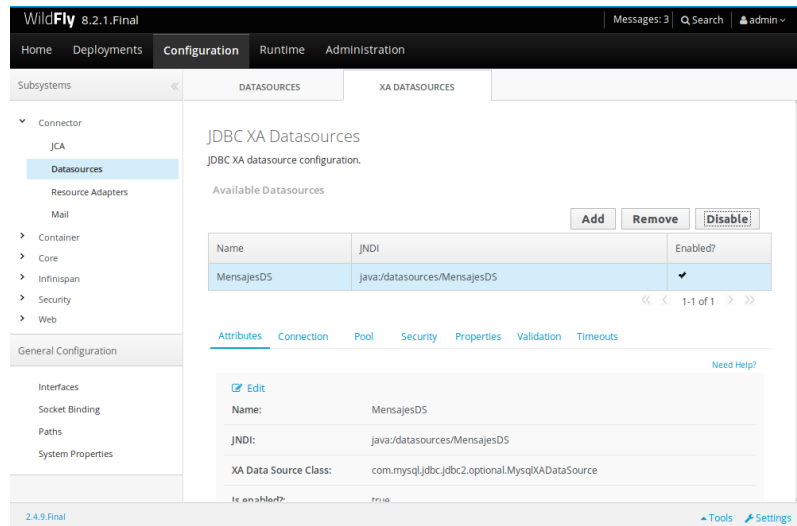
WildFly 8.2.1.Final

Messages: 3 Search admin

Home Deployments Configuration Runtime Administration

Subsystems

Connector
JCA
Datasources
Resource Adapters
Mail
Container
Core
Infinispan
Security
Web

General Configuration

Interfaces
Socket Binding
Paths
System Properties

DATASOURCES XA DATASOURCES

JDBC XA Datasources

JDBC XA datasource configuration.

Available Datasources

Add Remove Disable

| Name | JNDI | Enabled? |
|---|---|---|
| MensajesDS | java:/datasources/MensajesDS | ✔ |

1-1 of 1

Attributes Connection Pool Security Properties Validation Timeouts

Need Help?

Edit

| | |
|---|---|
| Name: | MensajesDS |
| JNDI: | java:/datasources/MensajesDS |
| XA Data Source Class: | com.mysql.jdbc.jdbc2.optional.MysqlXADataSource |
| Is enabled?: | true |

2.4.9.Final

Tools Settings